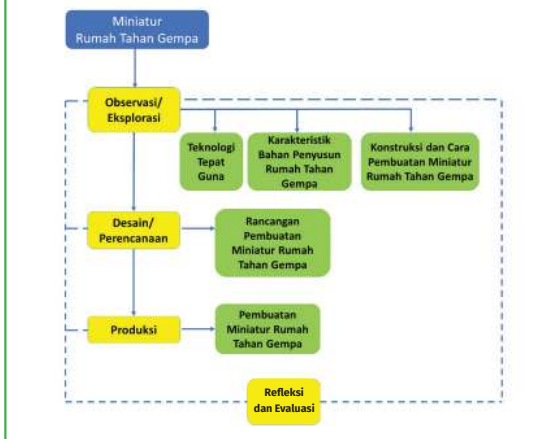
Miniatur Rumah Tahan Gempa

Observasi/ Eksplorasi

Teknologi Tepat Guna

Karakteristik Bahan Penyusun Rumah Tahan Gempa

Konstruksi dan Cara Pembuatan Miniatur Rumah Tahan Gempa

Desain/ Perencanaan

Rancangan Pembuatan Miniatur Rumah Tahan Gempa

Produksi

Pembuatan Miniatur Rumah Tahan Gempa

Refleksi dan Evaluasi